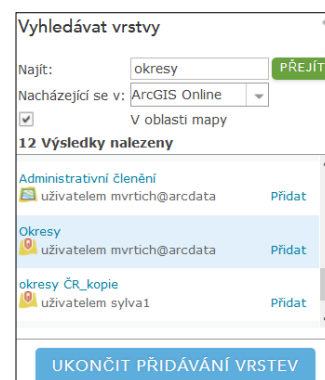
Vyhledávat vrstvy

Najít: okresy PŘEJÍT

Nacházející se v: ArcGIS Online

V oblasti mapy

12 Výsledky nalezeny

Administrativní členění
uživatelem mvrtich@arcdata Přidat

Okresy
uživatelem mvrtich@arcdata Přidat

okresy ČR_kopie
uživatelem sylva1 Přidat

UKONČIT PŘIDÁVÁNÍ VRSTEV